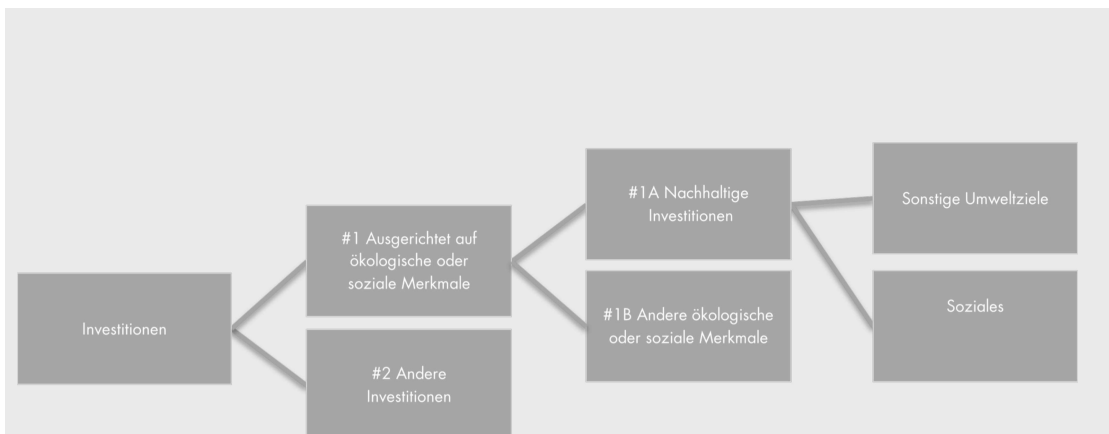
Investitionen

#1 Ausgerichtet auf ökologische oder soziale Merkmale

#2 Andere Investitionen

#1A Nachhaltige Investitionen

#1B Andere ökologische oder soziale Merkmale

Sonstige Umweltziele

Soziales